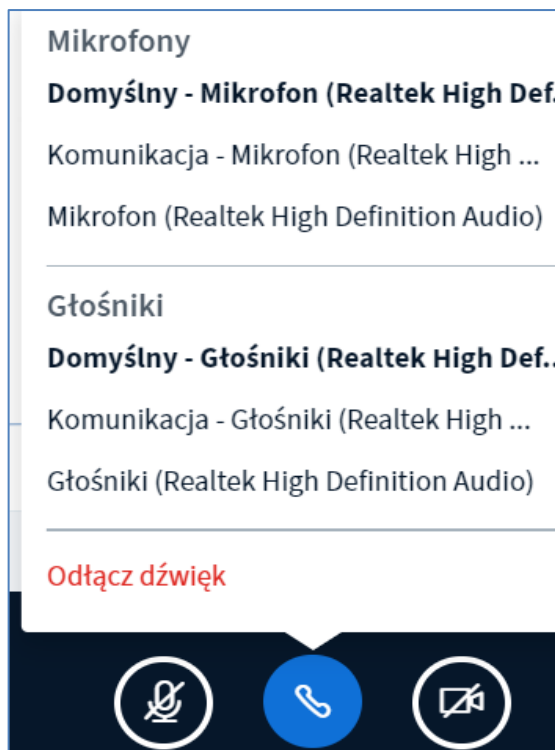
Mikrofony

**Domyślny - Mikrofon (Realtek High Def.**

Komunikacja - Mikrofon (Realtek High ...

Mikrofon (Realtek High Definition Audio)

Głośniki

**Domyślny - Głośniki (Realtek High Def..**

Komunikacja - Głośniki (Realtek High ...

Głośniki (Realtek High Definition Audio)

Odłącz dźwięk